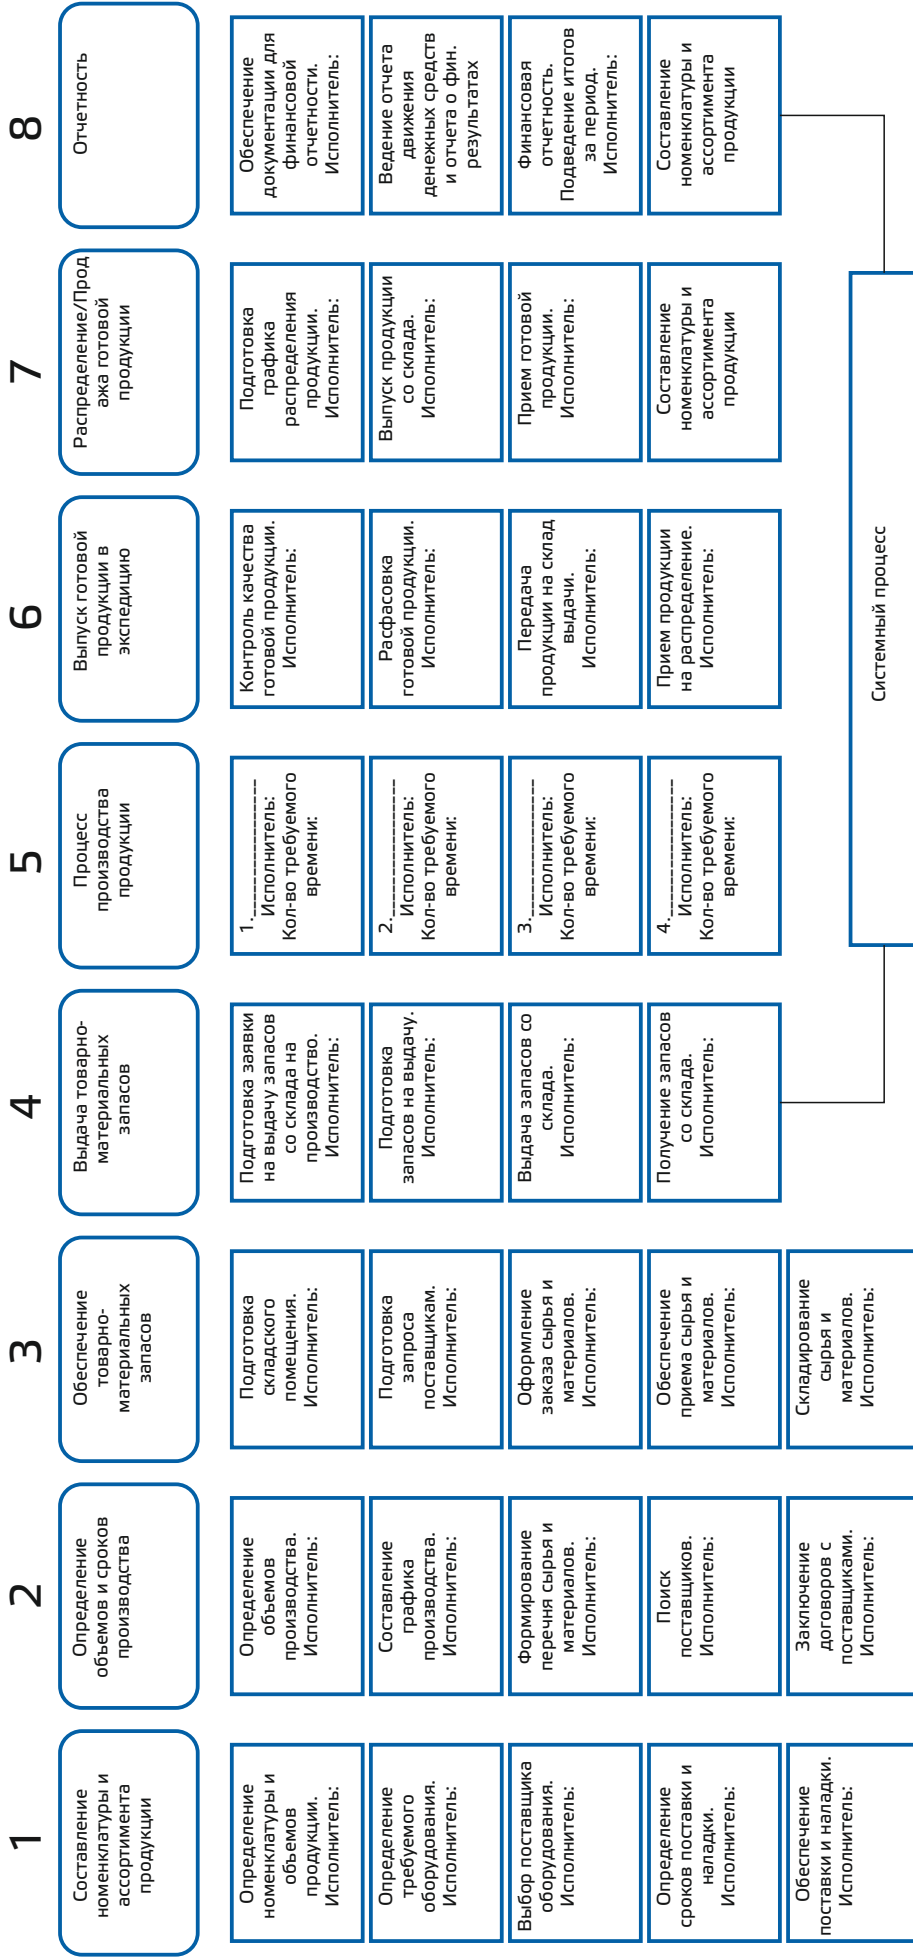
1

Составление номенклатуры и ассортимента продукции

Определение номенклатуры и объемов продукции. Исполнитель:

Определение требуемого оборудования. Исполнитель:

Выбор поставщика оборудования. Исполнитель:

Определение сроков поставки и наладки. Исполнитель:

Обеспечение поставки и наладки. Исполнитель:

2

Определение объемов и сроков производства

Определение объемов производства. Исполнитель:

Составление графика производства. Исполнитель:

Формирование перечня сырья и материалов. Исполнитель:

Поиск поставщиков. Исполнитель:

Заключение договоров с поставщиками. Исполнитель:

3

Обеспечение товарно-материальных запасов

Подготовка складского помещения. Исполнитель:

Подготовка запроса поставщикам. Исполнитель:

Оформление заказа сырья и материалов. Исполнитель:

Обеспечение приема сырья и материалов. Исполнитель:

Складирование сырья и материалов. Исполнитель:

4

Выдача товарно-материальных запасов

Подготовка заявки на выдачу запасов со склада на производство. Исполнитель:

Подготовка запасов на выдачу. Исполнитель:

Выдача запасов со склада. Исполнитель:

Получение запасов со склада. Исполнитель:

5

Процесс производства продукции

1.________________ Исполнитель: Кол-во требуемого времени:

2.________________ Исполнитель: Кол-во требуемого времени:

3.________________ Исполнитель: Кол-во требуемого времени:

4.________________ Исполнитель: Кол-во требуемого времени:

6

Выпуск готовой продукции в экспедицию

Контроль качества готовой продукции. Исполнитель:

Расфасовка готовой продукции. Исполнитель:

Передача продукции на склад выдачи. Исполнитель:

Прием продукции на распределение. Исполнитель:

7

Распределение/Продажа готовой продукции

Подготовка графика распределения продукции. Исполнитель:

Выпуск продукции со склада. Исполнитель:

Прием готовой продукции. Исполнитель:

Составление номенклатуры и ассортимента продукции

8

Отчетность

Обеспечение документации для финансовой отчетности. Исполнитель:

Ведение отчета движения денежных средств и отчета о фин. результатах

Финансовая отчетность. Подведение итогов за период. Исполнитель:

Составление номенклатуры и ассортимента продукции

Системный процесс